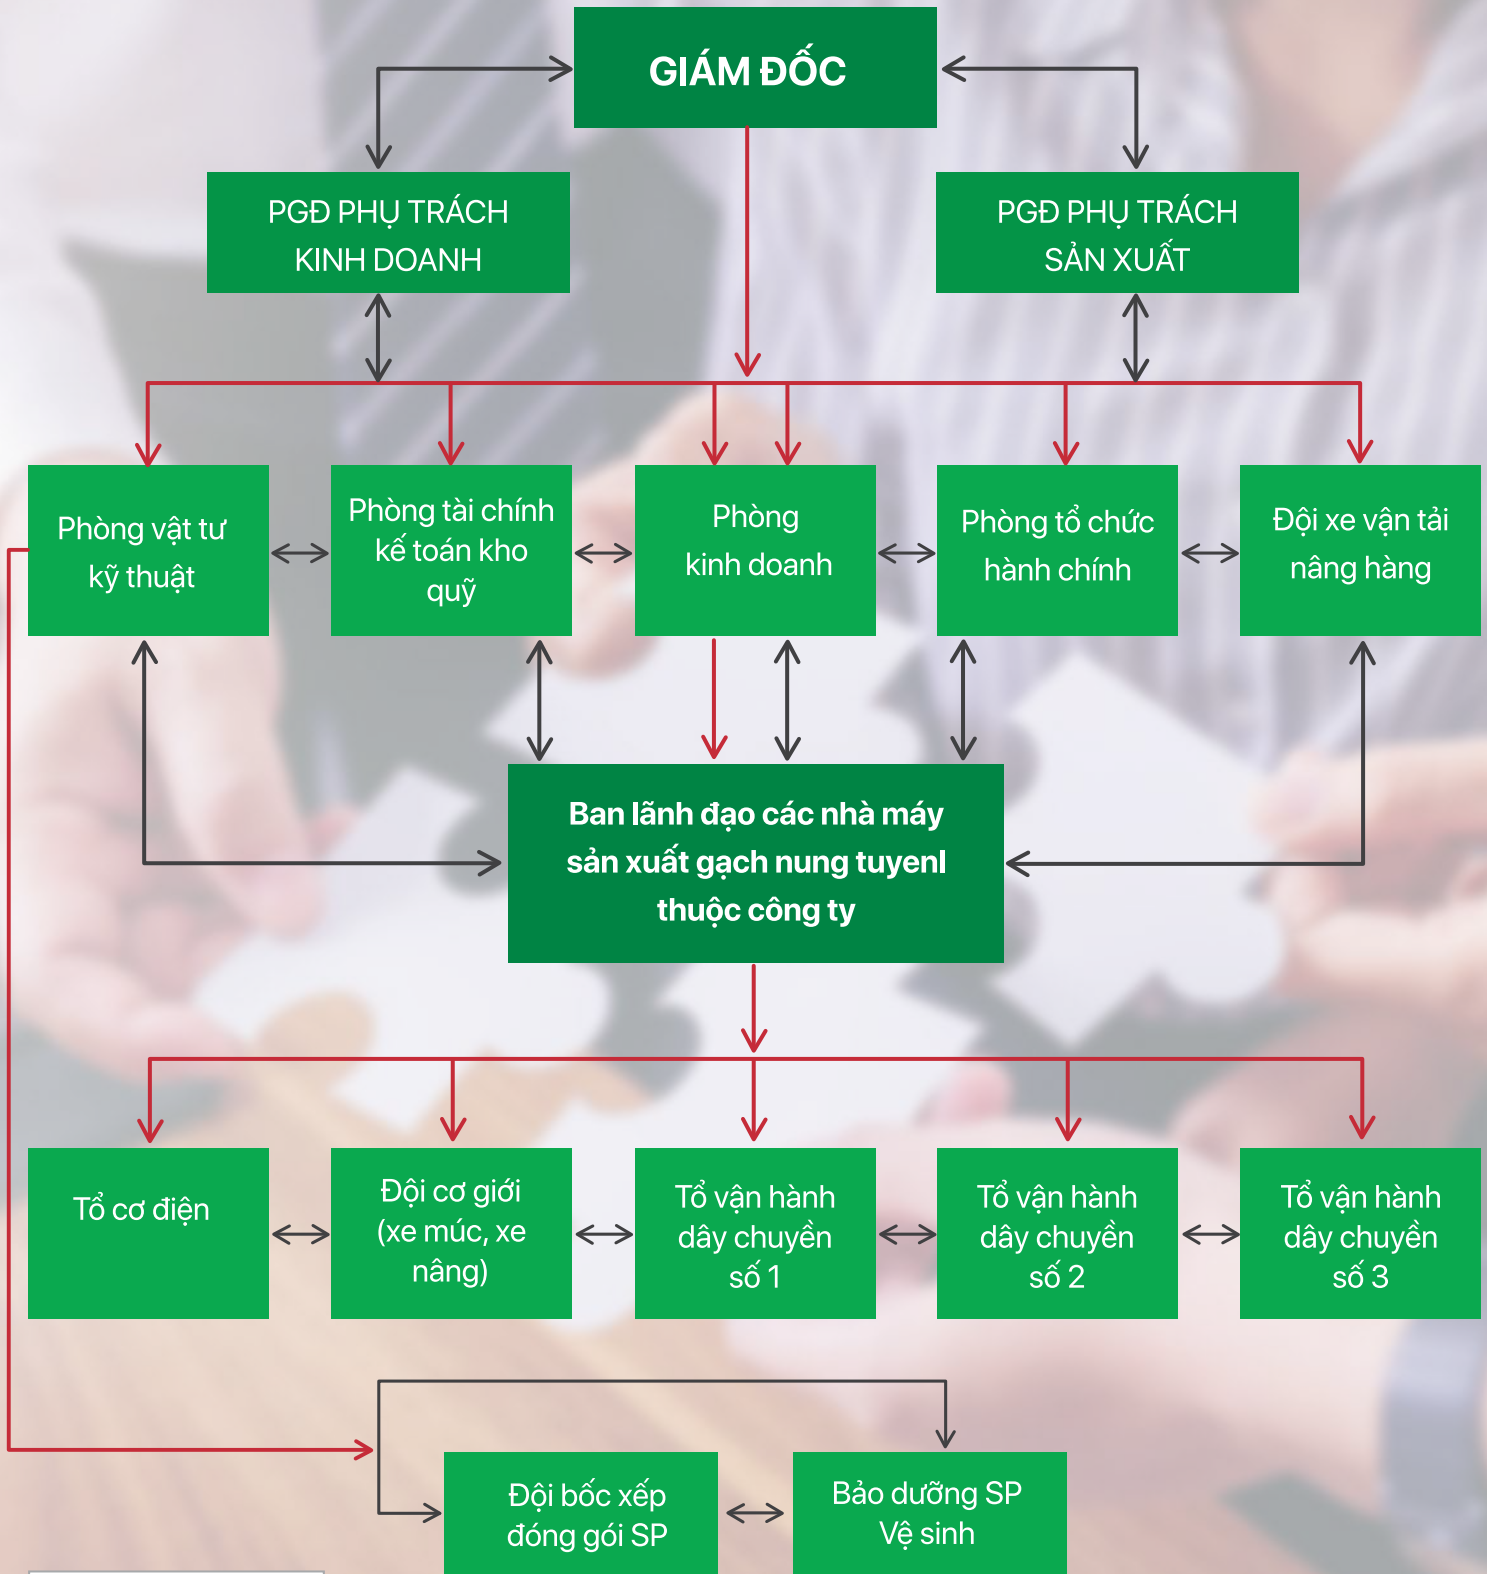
GIÁM ĐỐC

PGĐ PHỤ TRÁCH KINH DOANH

PGĐ PHỤ TRÁCH SẢN XUẤT

Phòng vật tư kỹ thuật

Phòng tài chính kế toán kho quỹ

Phòng kinh doanh

Phòng tổ chức hành chính

Đội xe vận tải nâng hàng

Ban lãnh đạo các nhà máy sản xuất gạch nung tuyenl thuộc công ty

Tổ cơ điện

Đội cơ giới (xe múc, xe nâng)

Tổ vận hành dây chuyền số 1

Tổ vận hành dây chuyền số 2

Tổ vận hành dây chuyền số 3

Đội bốc xếp đóng gói SP

Bảo dưỡng SP Vệ sinh